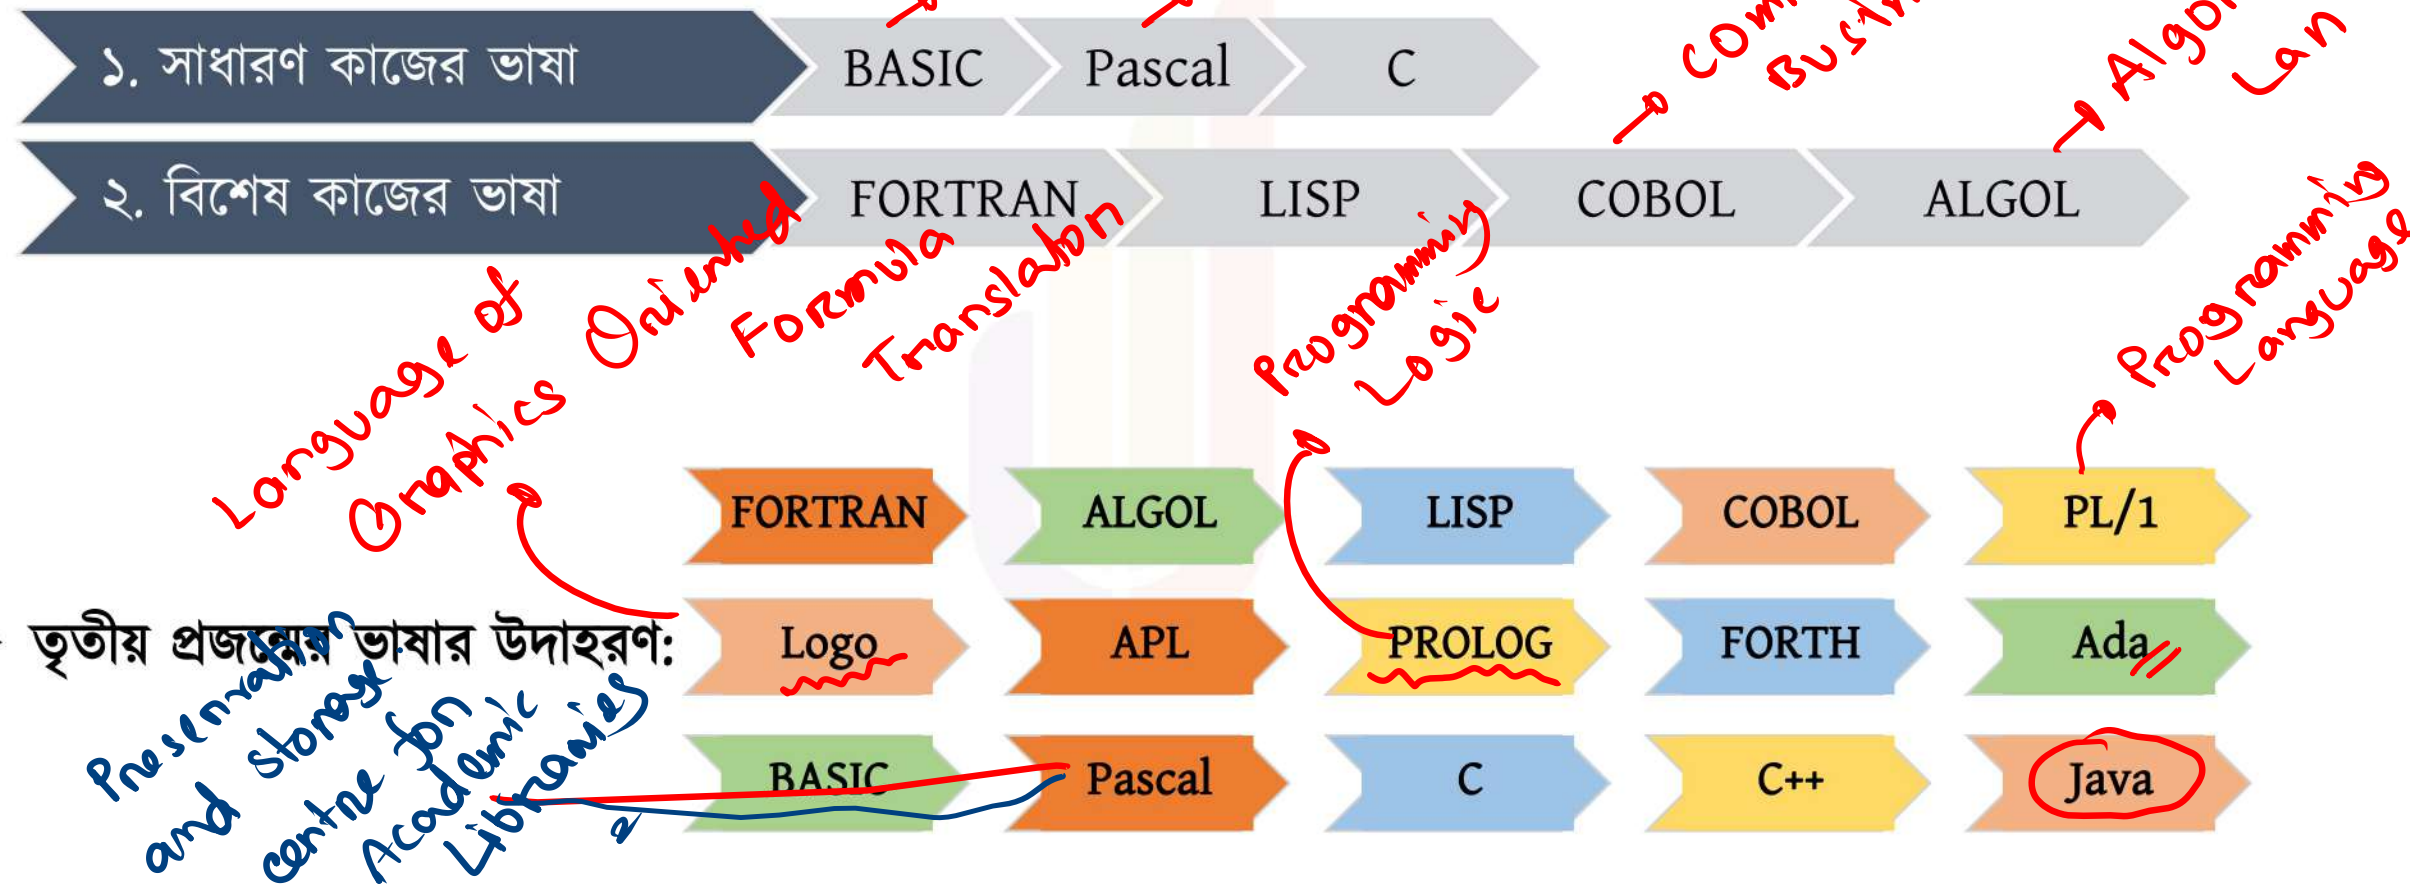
১. সাধারণ কাজের ভাষা

BASIC Pascal C

২. বিশেষ কাজের ভাষা

FORTRAN LISP COBOL ALGOL

Com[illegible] Busin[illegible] Algo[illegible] Lan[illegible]

Language of Graphics Oriented Formula Translation Programming Logic Programming Language

FORTRAN ALGOL LISP COBOL PL/1

তৃতীয় প্রজন্মের ভাষার উদাহরণ: Logo APL PROLOG FORTH Ada

BASIC Pascal C C++ Java

Preservation and Storage centre for Academic Libraries